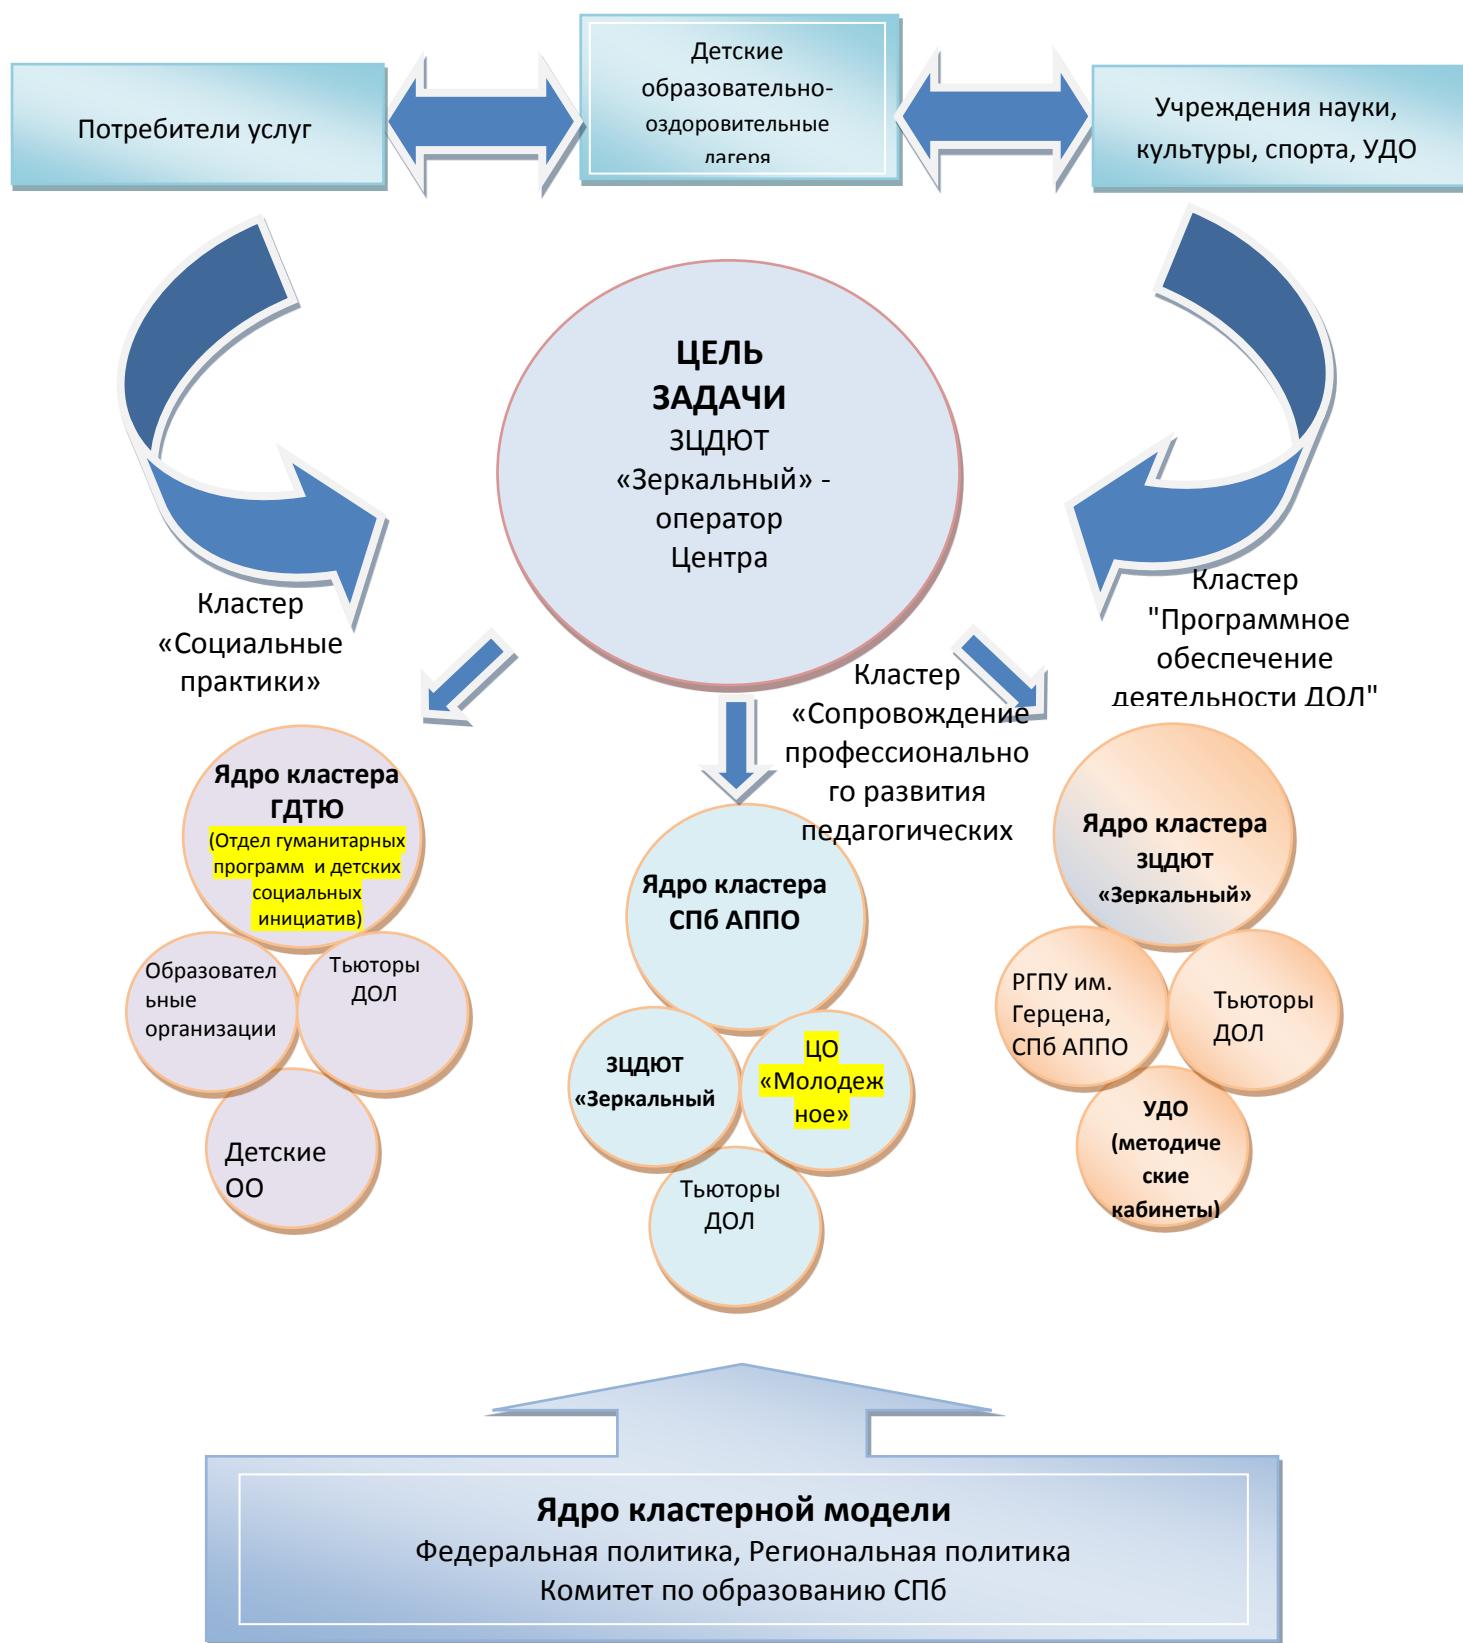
Потребители услуг

Детские образовательно-оздоровительные лагеря

Учреждения науки, культуры, спорта, УДО

ЦЕЛЬ
ЗАДАЧИ
ЗЦДЮТ «Зеркальный» - оператор Центра

Кластер «Социальные практики»

Кластер «Сопровождение профессионального развития педагогических

Кластер "Программное обеспечение деятельности ДОЛ"

Ядро кластера ГДТЮ
(Отдел гуманитарных программ и детских социальных инициатив)

Образовательные организации

Тьюторы ДОЛ

Детские ОО

Ядро кластера СПб АППО

ЗЦДЮТ «Зеркальный

ЦО «Молодежное»

Тьюторы ДОЛ

Ядро кластера ЗЦДЮТ «Зеркальный»

РГПУ им. Герцена, СПб АППО

Тьюторы ДОЛ

УДО (методические кабинеты)

Ядро кластерной модели
Федеральная политика, Региональная политика
Комитет по образованию СПб